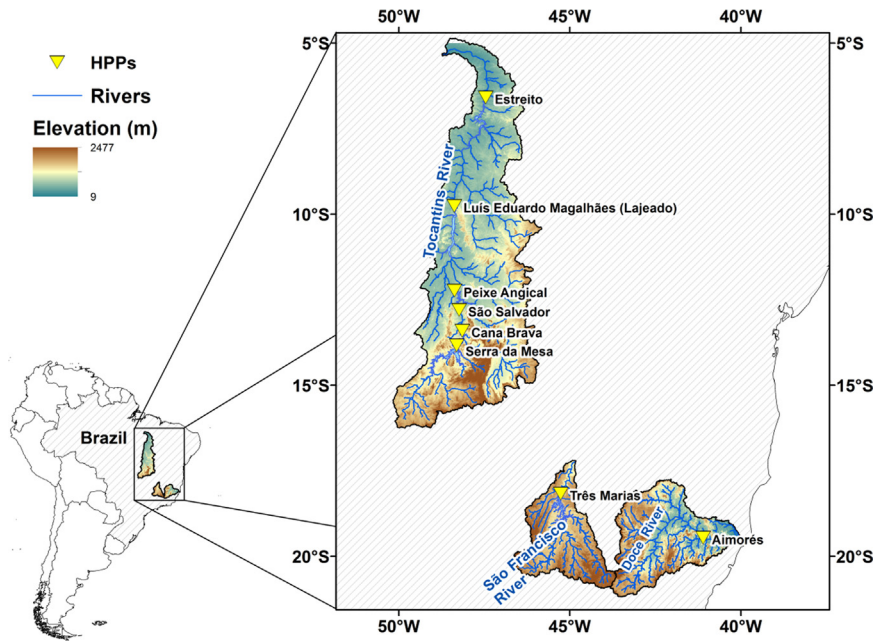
HPPs
Rivers
Elevation (m)
2477
9

Brazil

50°W 45°W 40°W

5°S 5°S
10°S 10°S
15°S 15°S
20°S 20°S

50°W 45°W 40°W

Estreito
Tocantins River
Luís Eduardo Magalhães (Lajeado)
Peixe Angical
São Salvador
Cana Brava
Serra da Mesa
Três Marias
São Francisco River
Doce River
Aimorés